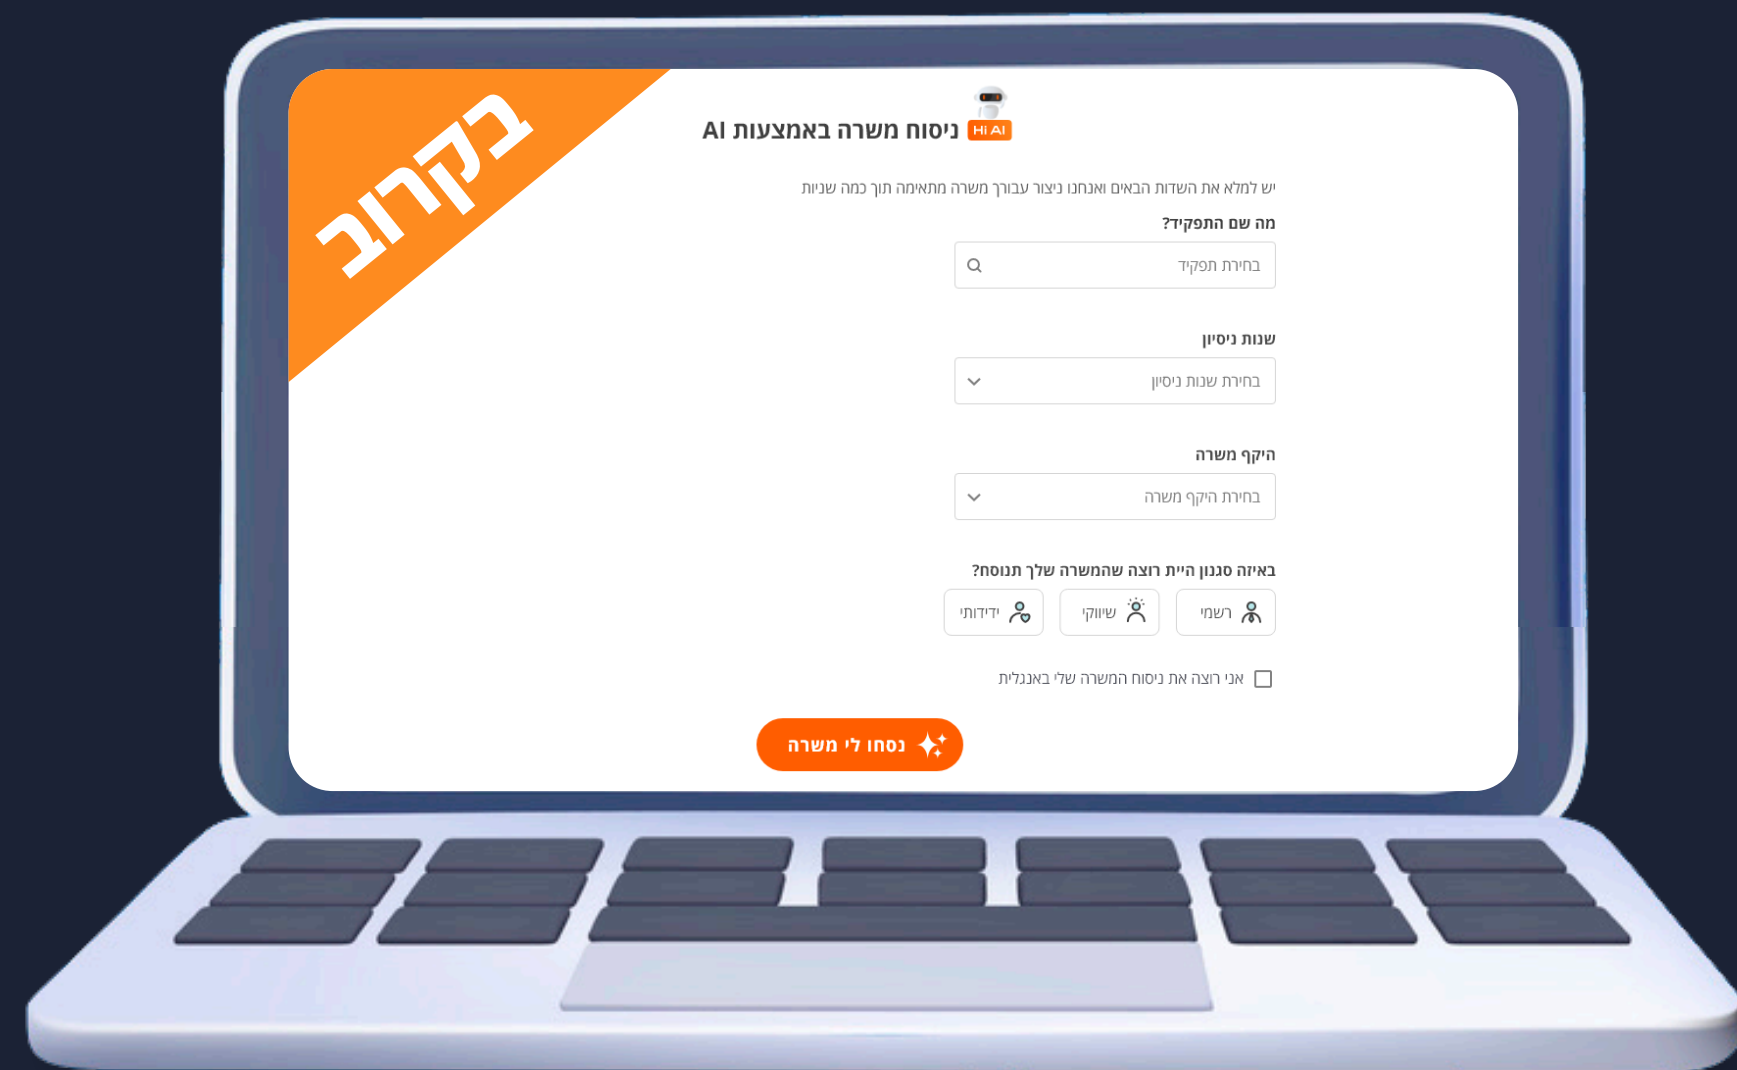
בקרוב

Hi AI ניסוח משרה באמצעות AI

יש למלא את השדות הבאים ואנחנו ניצור עבורך משרה מתאימה תוך כמה שניות

מה שם התפקיד?

בחירת תפקיד

שנות ניסיון

בחירת שנות ניסיון

היקף משרה

בחירת היקף משרה

באיזה סגנון היית רוצה שהמשרה שלך תנוסח?

רשמי שיווקי ידידותי

אני רוצה את ניסוח המשרה שלי באנגלית

נסחו לי משרה